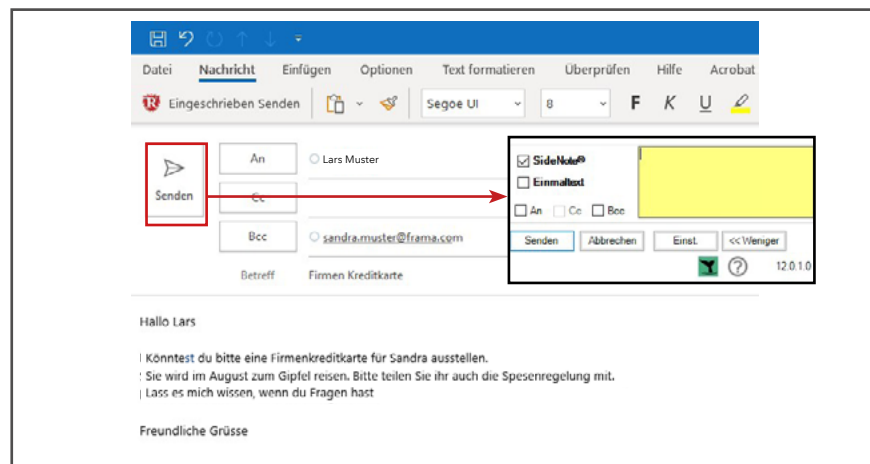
Datei Nachricht Einfügen Optionen Text formatieren Überprüfen Hilfe Acrobat

Eingeschrieben Senden Segoe UI 8 F K U

Senden

An Lars Muster

Cc

Bcc sandra.muster@frama.com

Betreff Firmen Kreditkarte

SideNote®

Einmaltext

An Cc Bcc

Senden Abbrechen Einst. << Weniger

12.0.1.0

Hallo Lars

Könntest du bitte eine Firmenkreditkarte für Sandra ausstellen.
Sie wird im August zum Gipfel reisen. Bitte teilen Sie ihr auch die Spesenregelung mit.
Lass es mich wissen, wenn du Fragen hast

Freundliche Grüsse